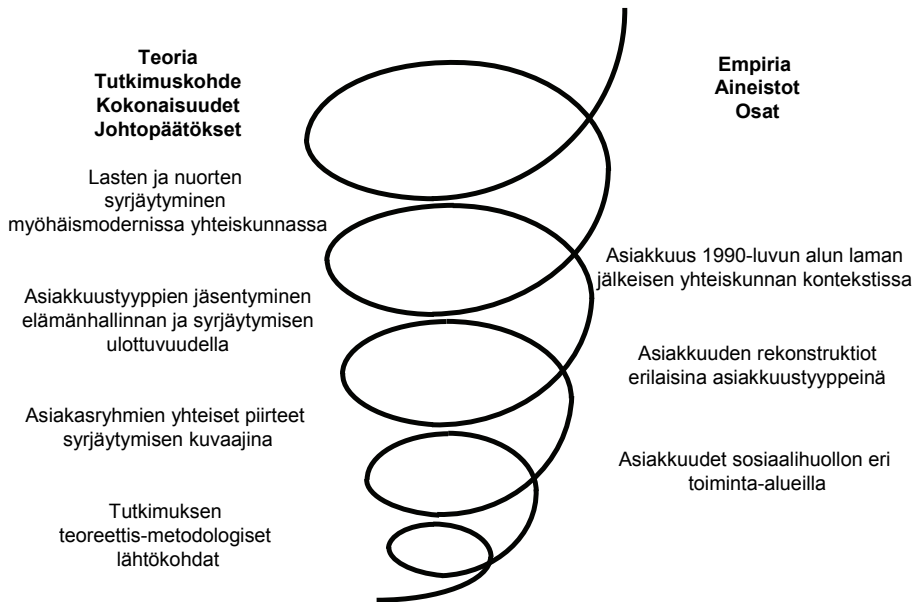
Teoria
Tutkimuskohde
Kokonaisuudet
Johtopäätökset

Empiria
Aineistot
Osat

Lasten ja nuorten syrjäytyminen myöhäismodernissa yhteiskunnassa

Asiakkuus 1990-luvun alun laman jälkeisen yhteiskunnan kontekstissa

Asiakkuustyyppien jäsentyminen elämänhallinnan ja syrjäytymisen ulottuvuudella

Asiakkuuden rekonstruktiot erilaisina asiakkuustyyppeinä

Asiakasryhmien yhteiset piirteet syrjäytymisen kuvaajina

Asiakkuudet sosiaalihuollon eri toiminta-alueilla

Tutkimuksen teoreettis-metodologiset lähtökohdat